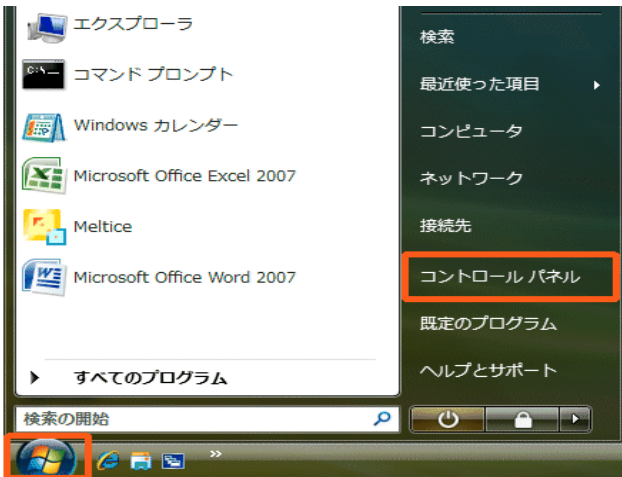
エクスプローラ
コマンド プロンプト
Windows カレンダー
Microsoft Office Excel 2007
Meltice
Microsoft Office Word 2007
すべてのプログラム
検索の開始

検索
最近使った項目
コンピュータ
ネットワーク
接続先
コントロール パネル
既定のプログラム
ヘルプとサポート